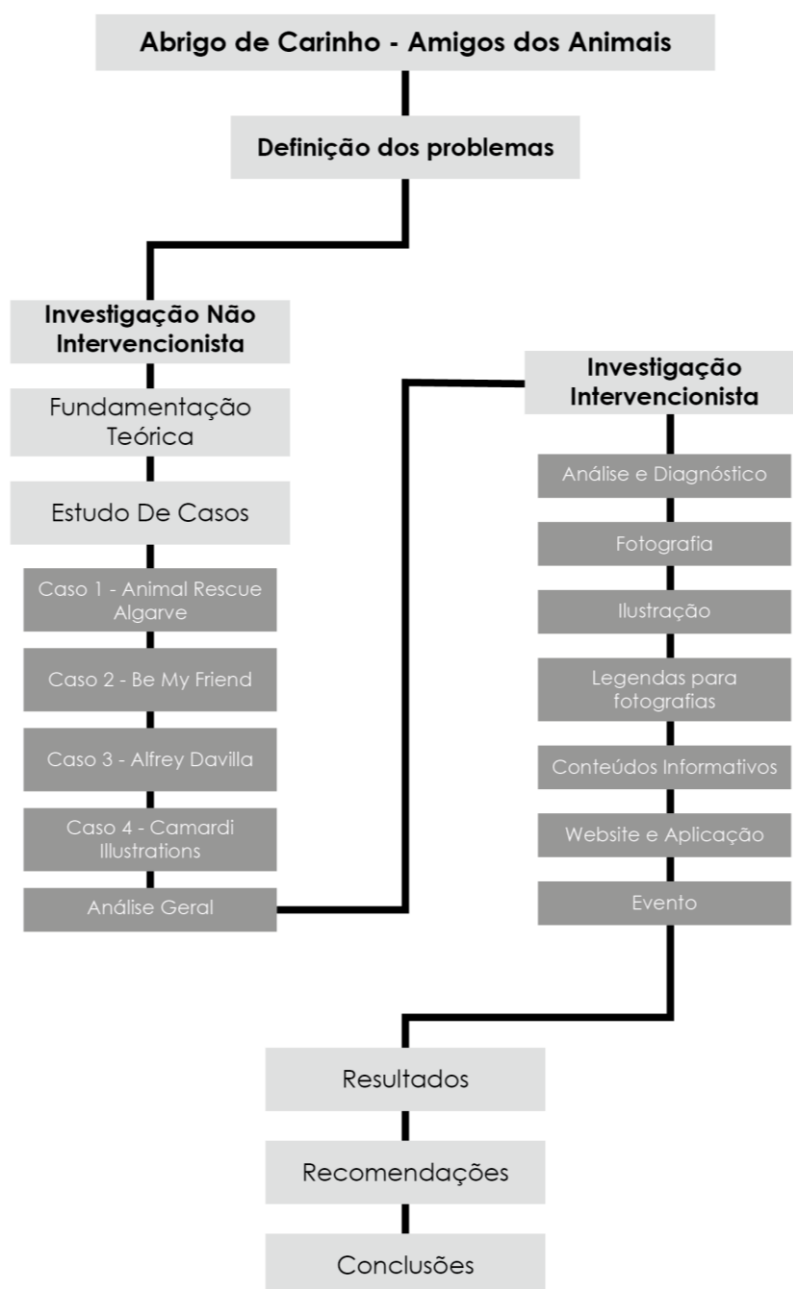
Abrigo de Carinho - Amigos dos Animais

Definição dos problemas

Investigação Não Intervencionista

Fundamentação Teórica

Estudo De Casos

Caso 1 - Animal Rescue Algarve

Caso 2 - Be My Friend

Caso 3 - Alfrey Davilla

Caso 4 - Camardi Illustrations

Análise Geral

Investigação Intervencionista

Análise e Diagnóstico

Fotografia

Ilustração

Legendas para fotografias

Conteúdos Informativos

Website e Aplicação

Evento

Resultados

Recomendações

Conclusões